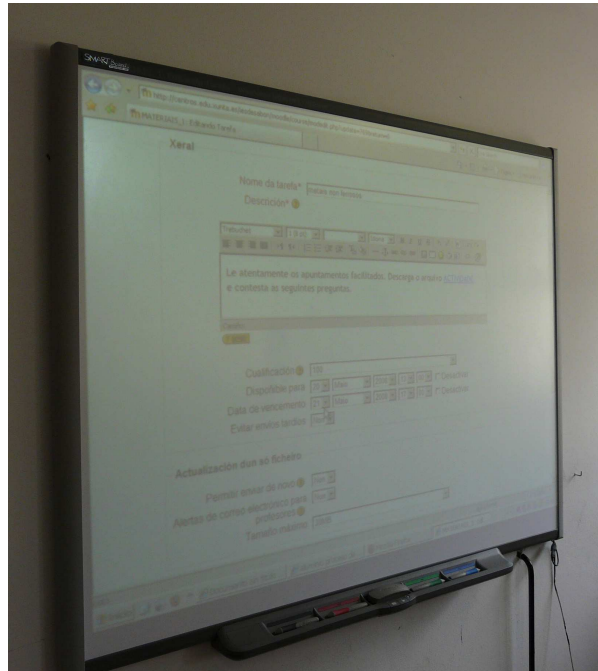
SMART

MATEMÁTICAS 1: Editando Tarefa

Xeral

Nome da tarefa*

Descrición*

Le atentamente os apartamentos facilitados. Descarga o arquivo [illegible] e contesta as seguintes preguntas.

Cualificación

Dispoñible para

Data de vencemento

Evitar envíos tardíos

Actualización dun só ficheiro

Permitir enviar de novo

Alertas de correo electrónico para profesores

Tamaño máximo